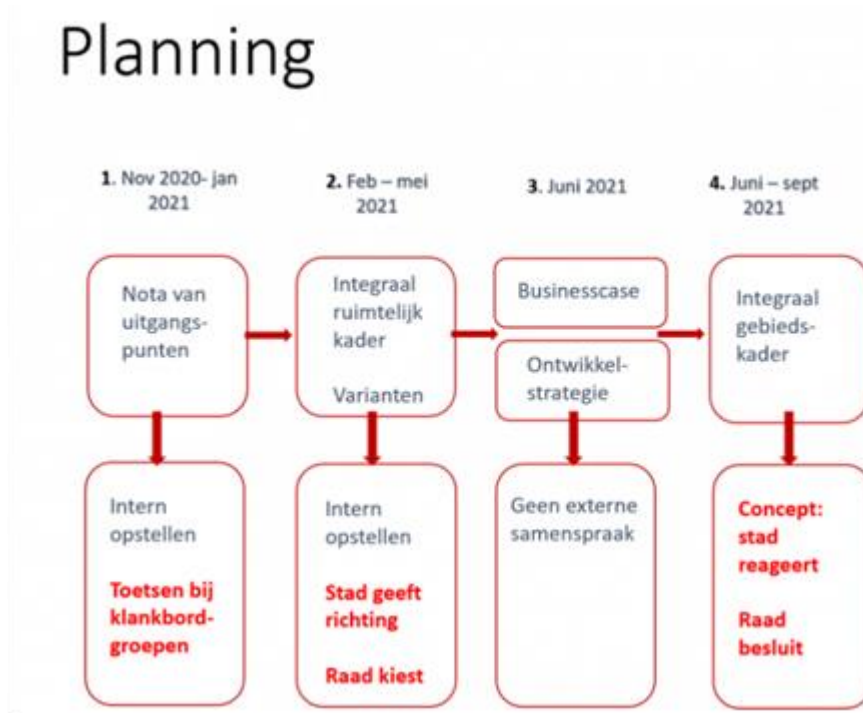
Planning

1. Nov 2020- jan 2021

Nota van uitgangspunten

Intern opstellen

Toetsen bij klankbordgroepen

2. Feb – mei 2021

Integraal ruimtelijk kader

Varianten

Intern opstellen

Stad geeft richting

Raad kiest

3. Juni 2021

Businesscase

Ontwikkelstrategie

Geen externe samenspraak

4. Juni – sept 2021

Integraal gebiedskader

Concept: stad reageert

Raad besluit